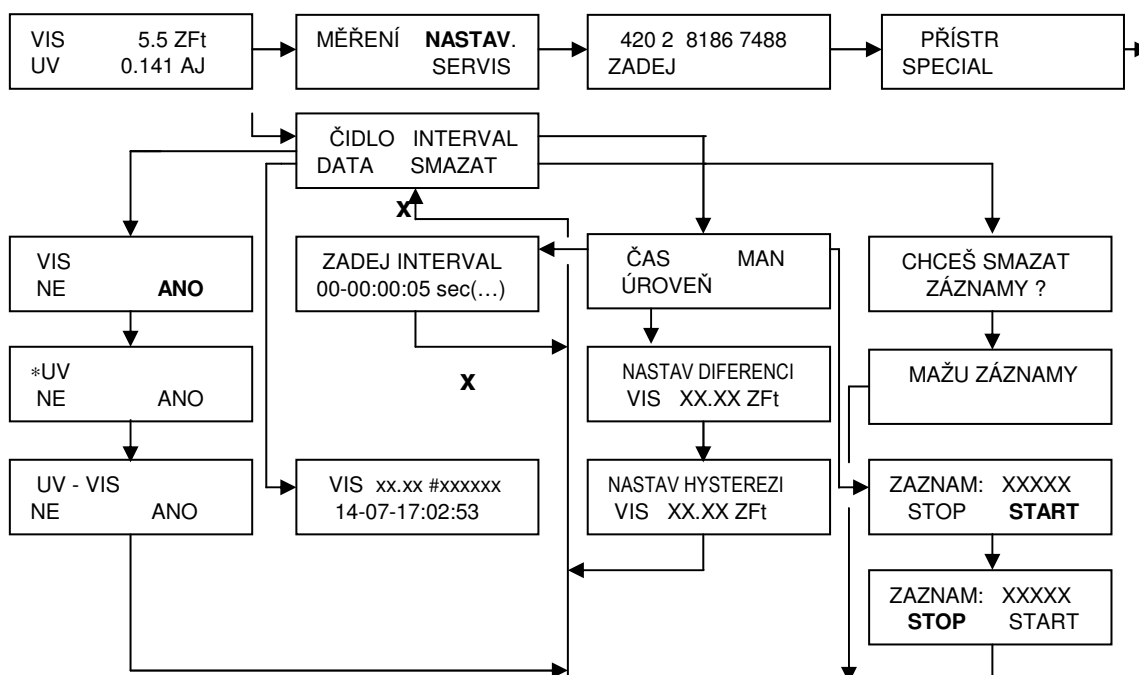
VIS 5.5 ZFt
UV 0.141 AJ

MĚŘENÍ NASTAV.
SERVIS

420 2 8186 7488
ZADEJ

PŘÍSTR
SPECIAL

ČIDLO INTERVAL
DATA SMAZAT

x

VIS
NE ANO

ZADEJ INTERVAL
00-00:00:05 sec(…)

ČAS MAN
ÚROVEŇ

CHCEŠ SMAZAT
ZÁZNAMY ?

∗UV
NE ANO

x

NASTAV DIFERENCI
VIS XX.XX ZFt

MAŽU ZÁZNAMY

UV - VIS
NE ANO

VIS xx.xx #xxxxxx
14-07-17:02:53

NASTAV HYSTEREZI
VIS XX.XX ZFt

ZAZNAM: XXXXX
STOP START

ZAZNAM: XXXXX
STOP START